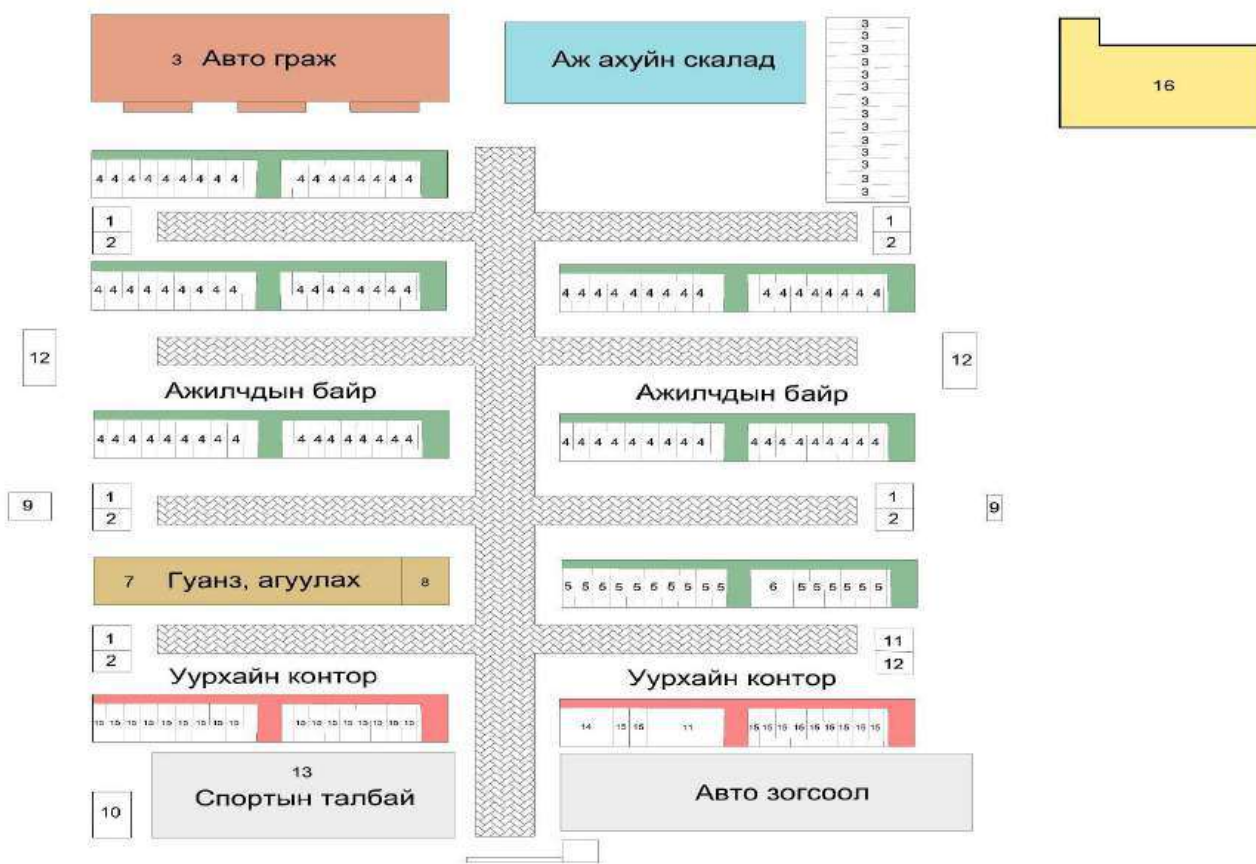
3 Авто граж

Аж ахуйн скалад

3
3
3
3
3
3
3
3
3
3
3
3
3
3
3
3

16

4 4 4 4 4 4 4 4 4   4 4 4 4 4 4 4 4

1
2

1
2

4 4 4 4 4 4 4 4 4   4 4 4 4 4 4 4 4

4 4 4 4 4 4 4 4 4   4 4 4 4 4 4 4 4

12

12

Ажилчдын байр

Ажилчдын байр

4 4 4 4 4 4 4 4 4   4 4 4 4 4 4 4 4

4 4 4 4 4 4 4 4 4 4   4 4 4 4 4 4 4 4

9

1
2

1
2

9

7 Гуанз, агуулах 8

5 5 5 5 5 5 5 5 5 5   6   5 5 5 5 5 5

1
2

11
12

Уурхайн контор

Уурхайн контор

15 15 15 15 15 15 15 15 15   15 15 15 15 15 15 15 15

14 15 15 11 15 15 15 15 15 15 15 15

13
Спортын талбай

Авто зогсоол

10